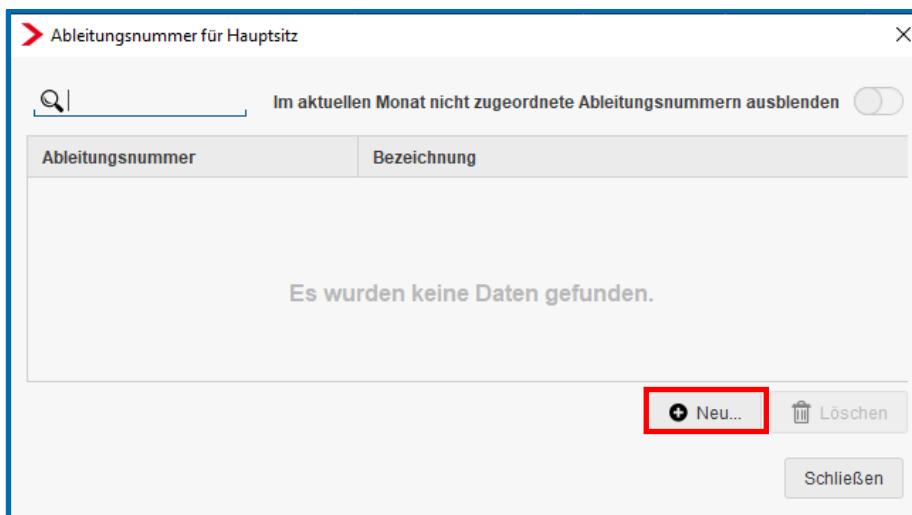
Ableitungsnummer für Hauptsitz

Im aktuellen Monat nicht zugeordnete Ableitungsnummern ausblenden

| Ableitungsnummer | Bezeichnung |
|---|---|

Es wurden keine Daten gefunden.

Neu...

Löschen

Schließen